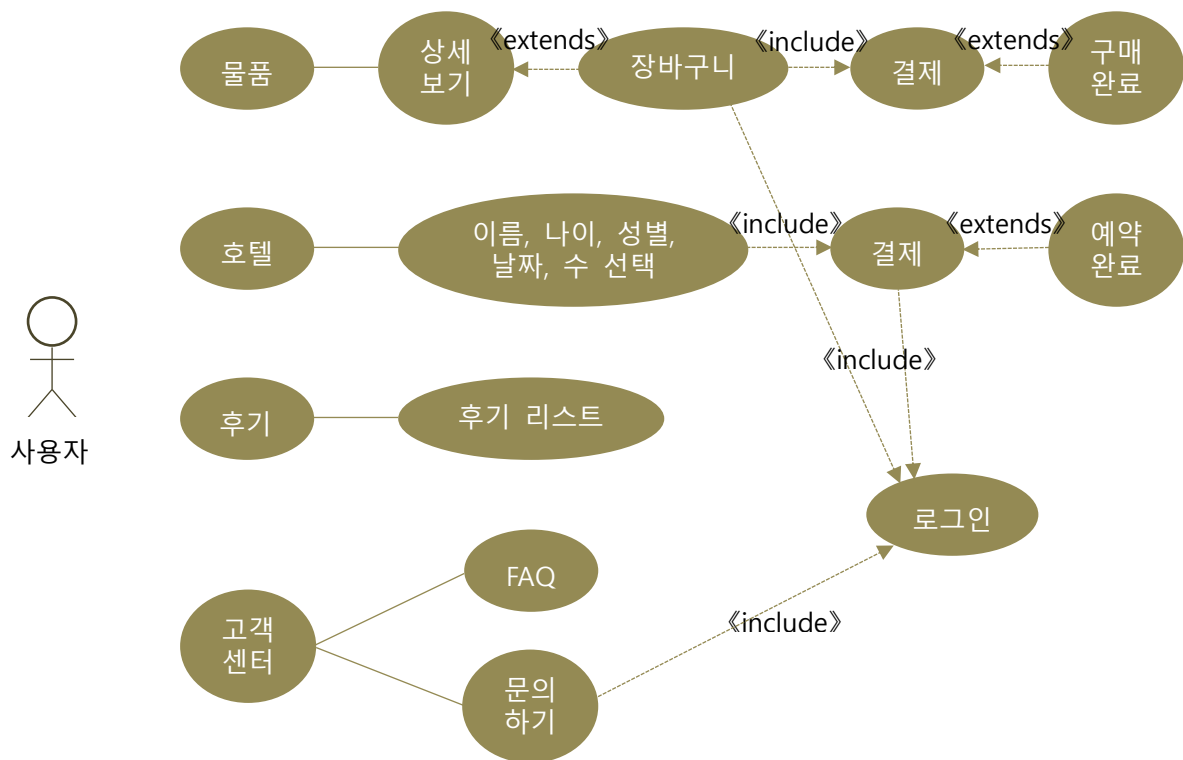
물품

상세 보기

《extends》

장바구니

《include》

결제

《extends》

구매 완료

호텔

이름, 나이, 성별, 날짜, 수 선택

《include》

결제

《extends》

예약 완료

《include》

사용자

후기

후기 리스트

로그인

FAQ

고객 센터

《include》

문의 하기